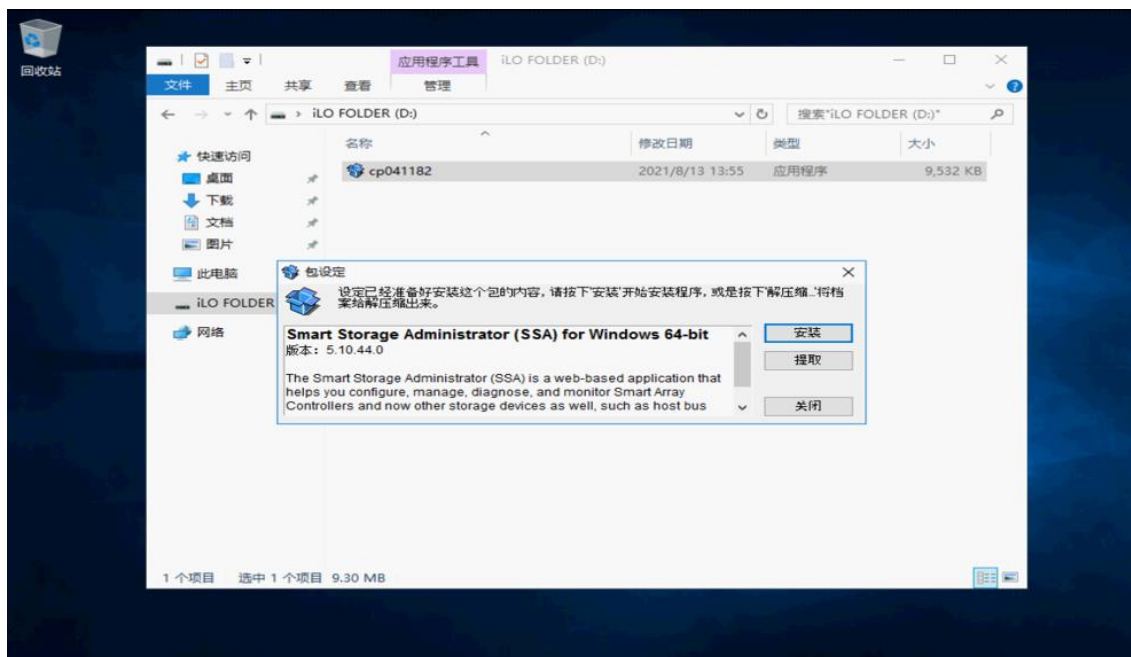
回收站

应用程序工具 iLO FOLDER (D:)

文件 主页 共享 查看 管理

iLO FOLDER (D:)

搜索"iLO FOLDER (D:)"

快速访问
桌面
下载
文档
图片
此电脑
iLO FOLDER
网络

| 名称 | 修改日期 | 类型 | 大小 |
|---|---|---|---|
| cp041182 | 2021/8/13 13:55 | 应用程序 | 9,532 KB |

包设定

设定已经准备好安装这个包的内容，请按下'安装'开始安装程序，或是按下'解压缩...'将档案全部解压缩出来。

Smart Storage Administrator (SSA) for Windows 64-bit
版本：5.10.44.0

The Smart Storage Administrator (SSA) is a web-based application that helps you configure, manage, diagnose, and monitor Smart Array Controllers and now other storage devices as well, such as host bus

安装
提取
关闭

1 个项目 选中 1 个项目 9.30 MB